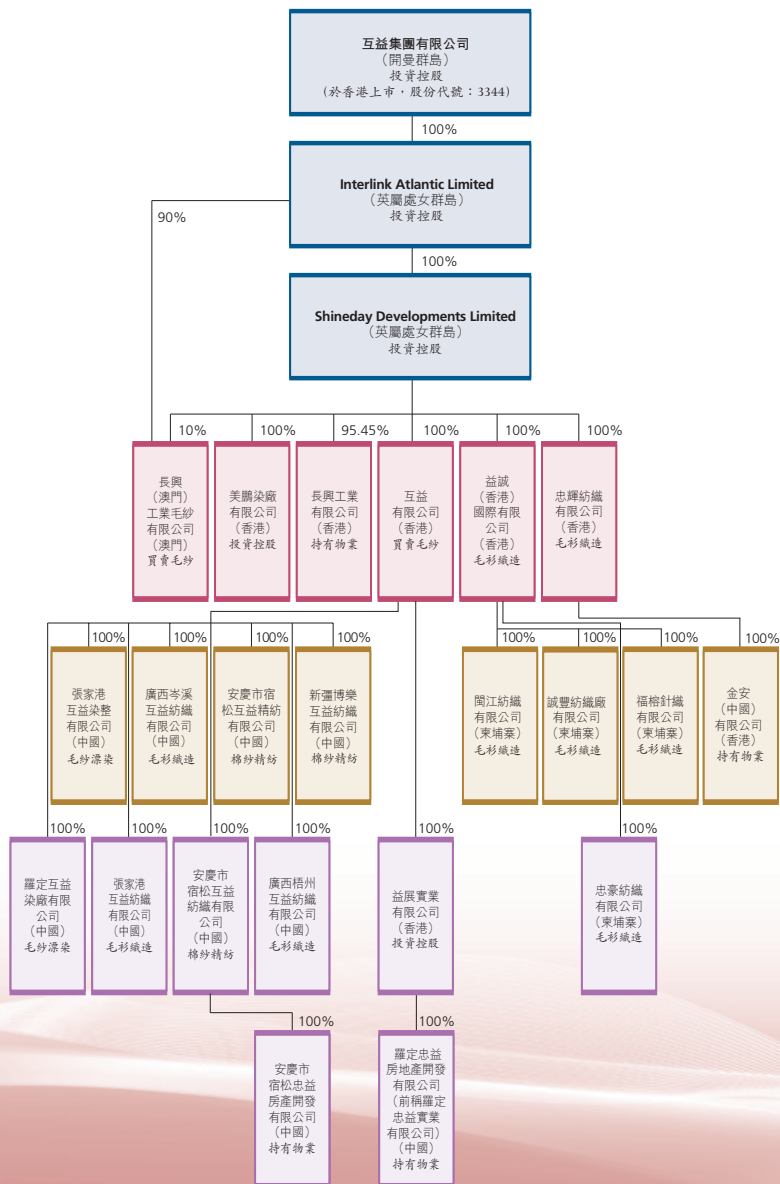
互益集團有限公司
(開曼群島)
投資控股
(於香港上市，股份代號：3344)

100%

Interlink Atlantic Limited
(英屬處女群島)
投資控股

90%

100%

Shineday Developments Limited
(英屬處女群島)
投資控股

10%

長興
(澳門)
工業毛紗
有限公司
(澳門)
買賣毛紗

100%

美鵬染廠
有限公司
(香港)
投資控股

95.45%

長興工業
有限公司
(香港)
持有物業

100%

互益
有限公司
(香港)
買賣毛紗

100%

益誠
(香港)
國際有限
公司
(香港)
毛衫織造

100%

忠輝紡織
有限公司
(香港)
毛衫織造

100%

張家港
互益染整
有限公司
(中國)
毛紗漂染

100%

廣西岑溪
互益紡織
有限公司
(中國)
毛衫織造

100%

安慶市宿
松互益精紡
有限公司
(中國)
棉紗精紡

100%

新疆博樂
互益紡織
有限公司
(中國)
棉紗精紡

100%

閩江紡織
有限公司
(東埔寨)
毛衫織造

100%

誠豐紡織廠
有限公司
(東埔寨)
毛衫織造

100%

福裕針織
有限公司
(東埔寨)
毛衫織造

100%

金安
(中國)
有限公司
(香港)
持有物業

100%

羅定互益
染廠有限
公司
(中國)
毛紗漂染

100%

張家港
互益紡織
有限公司
(中國)
毛衫織造

100%

安慶市
宿松互益
紡織有限
公司
(中國)
棉紗精紡

100%

廣西梧州
互益紡織
有限公司
(中國)
毛衫織造

100%

益展實業
有限公司
(香港)
投資控股

100%

忠豪紡織
有限公司
(東埔寨)
毛衫織造

100%

安慶市
宿松忠益
房產開發
有限公司
(中國)
持有物業

100%

羅定忠益
房地產開發
有限公司
(前稱羅定
忠益實業
有限公司)
(中國)
持有物業